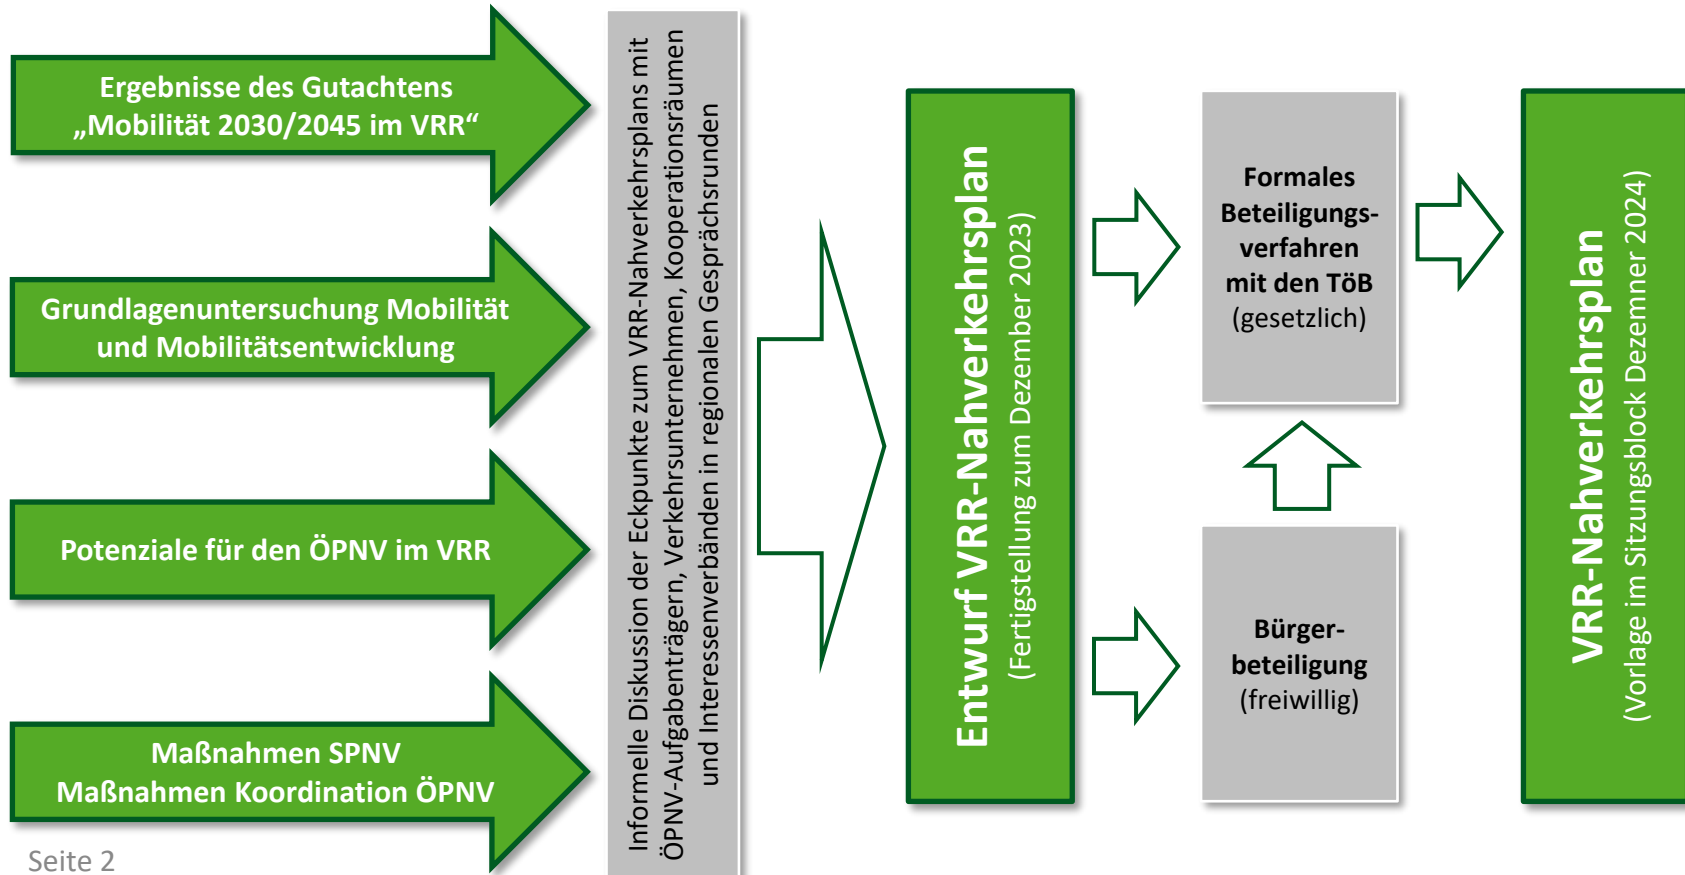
Ergebnisse des Gutachtens „Mobilität 2030/2045 im VRR“

Grundlagenuntersuchung Mobilität und Mobilitätsentwicklung

Potenziale für den ÖPNV im VRR

Maßnahmen SPNV
Maßnahmen Koordination ÖPNV

Seite 2

Informelle Diskussion der Eckpunkte zum VRR-Nahverkehrsplans mit ÖPNV-Aufgabenträgern, Verkehrsunternehmen, Kooperationsräumen und Interessenverbänden in regionalen Gesprächsrunden

Entwurf VRR-Nahverkehrsplan
(Fertigstellung zum Dezember 2023)

Formales Beteiligungsverfahren mit den TöB
(gesetzlich)

Bürgerbeteiligung
(freiwillig)

VRR-Nahverkehrsplan
(Vorlage im Sitzungsblock Dezemner 2024)